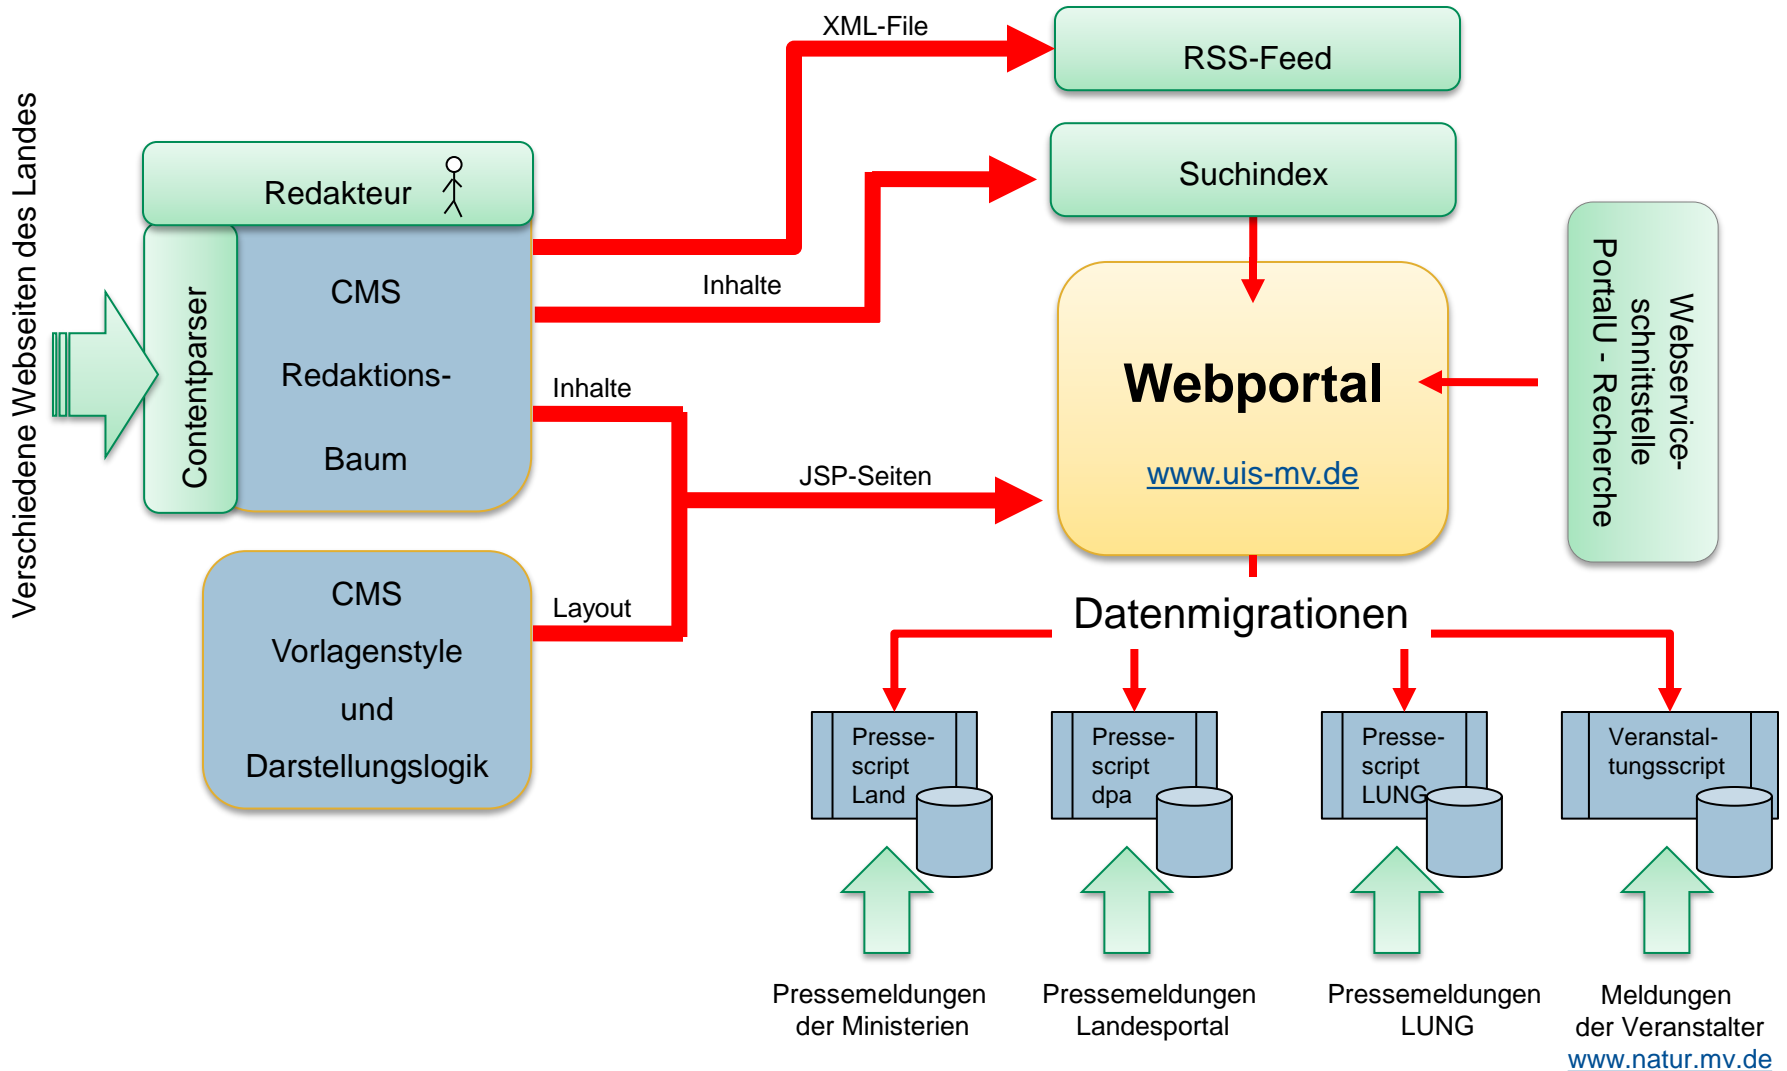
Verschiedene Webseiten des Landes

Redakteur

Contentparser

CMS

Redaktions-

Baum

CMS

Vorlagenstyle

und

Darstellungslogik

XML-File

Inhalte

Inhalte

JSP-Seiten

Layout

RSS-Feed

Suchindex

Webportal

www.uis-mv.de

Webservice-schnittstelle PortalU - Recherche

Datenmigrationen

Presse-script Land

Presse-script dpa

Presse-script LUNG

Veranstal-tungsscript

Pressemeldungen der Ministerien

Pressemeldungen Landesportal

Pressemeldungen LUNG

Meldungen der Veranstalter www.natur.mv.de